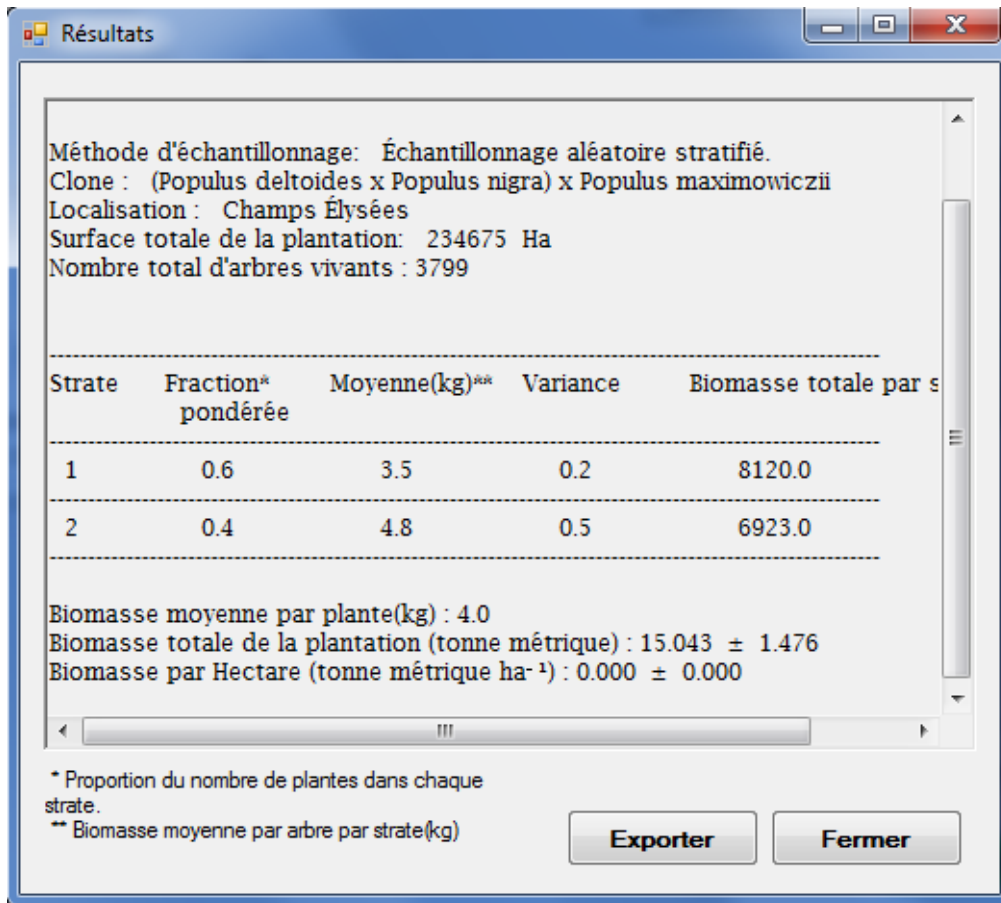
Résultats

Méthode d'échantillonnage: Échantillonnage aléatoire stratifié.
Clone : (Populus deltoides x Populus nigra) x Populus maximowiczii
Localisation : Champs Élysées
Surface totale de la plantation: 234675 Ha
Nombre total d'arbres vivants : 3799

| Strate | Fraction* pondérée | Moyenne(kg)** | Variance | Biomasse totale par s |
|---|---|---|---|---|
| 1 | 0.6 | 3.5 | 0.2 | 8120.0 |
| 2 | 0.4 | 4.8 | 0.5 | 6923.0 |

Biomasse moyenne par plante(kg) : 4.0
Biomasse totale de la plantation (tonne métrique) : 15.043 ± 1.476
Biomasse par Hectare (tonne métrique ha-¹) : 0.000 ± 0.000

* Proportion du nombre de plantes dans chaque strate.
** Biomasse moyenne par arbre par strate(kg)

Exporter

Fermer